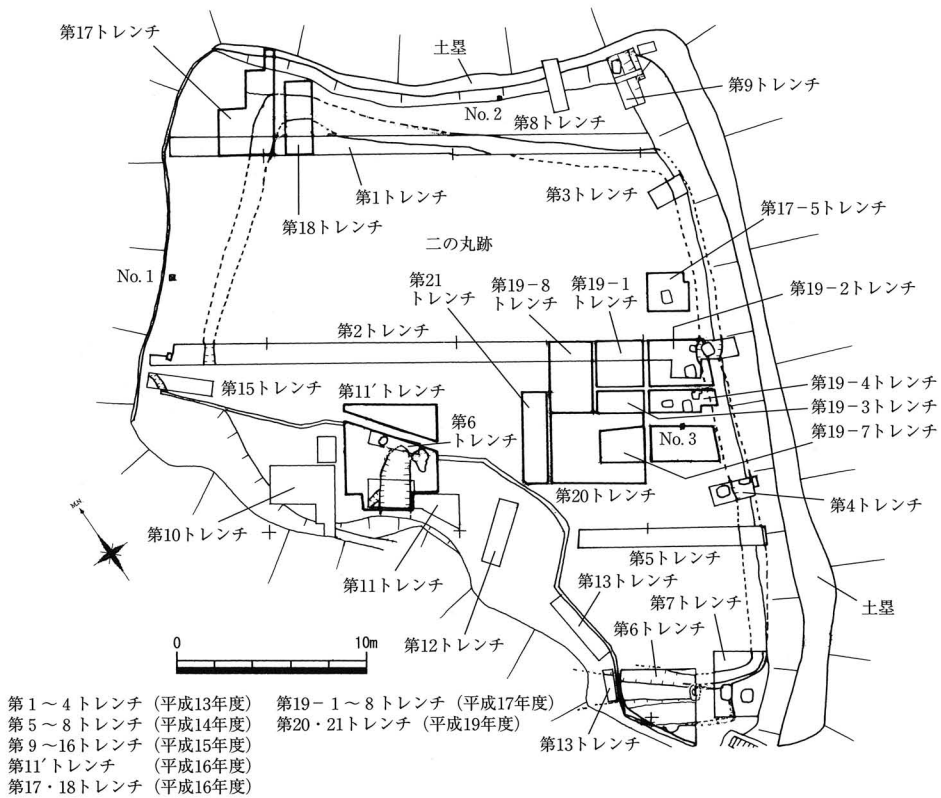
第17トレンチ
土塁
第9トレンチ
No. 2
第8トレンチ
第1トレンチ
第3トレンチ
第18トレンチ
第17－5トレンチ
二の丸跡
No. 1
第21
トレンチ
第19－8
トレンチ
第19－1
トレンチ
第19－2トレンチ
第2トレンチ
第15トレンチ
第11′トレンチ
第19－4トレンチ
第6
トレンチ
第19－3トレンチ
No. 3
第19－7トレンチ
第20トレンチ
第4トレンチ
MN
第10トレンチ
第5トレンチ
第11トレンチ
第13トレンチ
第7トレンチ
土塁
0
10m
第12トレンチ
第6トレンチ
第13トレンチ

第1～4トレンチ（平成13年度）
第5～8トレンチ（平成14年度）
第9～16トレンチ（平成15年度）
第11′トレンチ（平成16年度）
第17・18トレンチ（平成16年度）
第19－1～8トレンチ（平成17年度）
第20・21トレンチ（平成19年度）